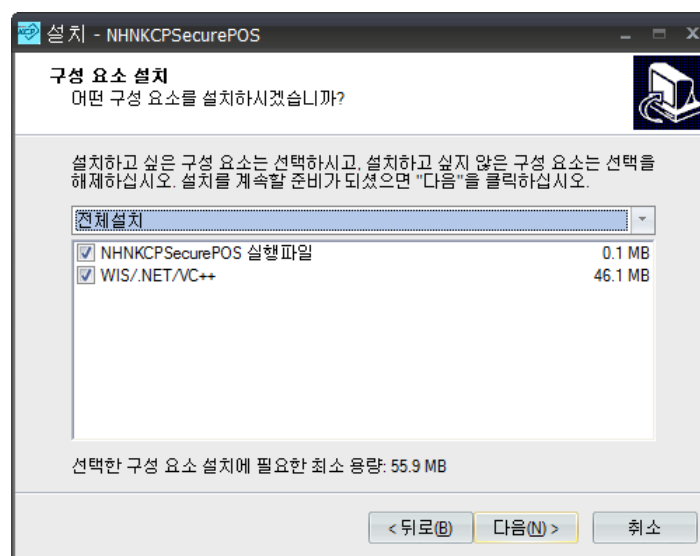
설치 - NHNKCPSecurePOS

구성 요소 설치
어떤 구성 요소를 설치하시겠습니까?

설치하고 싶은 구성 요소는 선택하시고, 설치하고 싶지 않은 구성 요소는 선택을 해제하십시오. 설치를 계속할 준비가 되셨으면 "다음"을 클릭하십시오.

전체설치

| | |
|---|---|
| NHNKCPSecurePOS 실행파일 | 0.1 MB |
| WIS/.NET/VC++ | 46.1 MB |

선택한 구성 요소 설치에 필요한 최소 용량: 55.9 MB

< 뒤로(B) 다음(N) > 취소